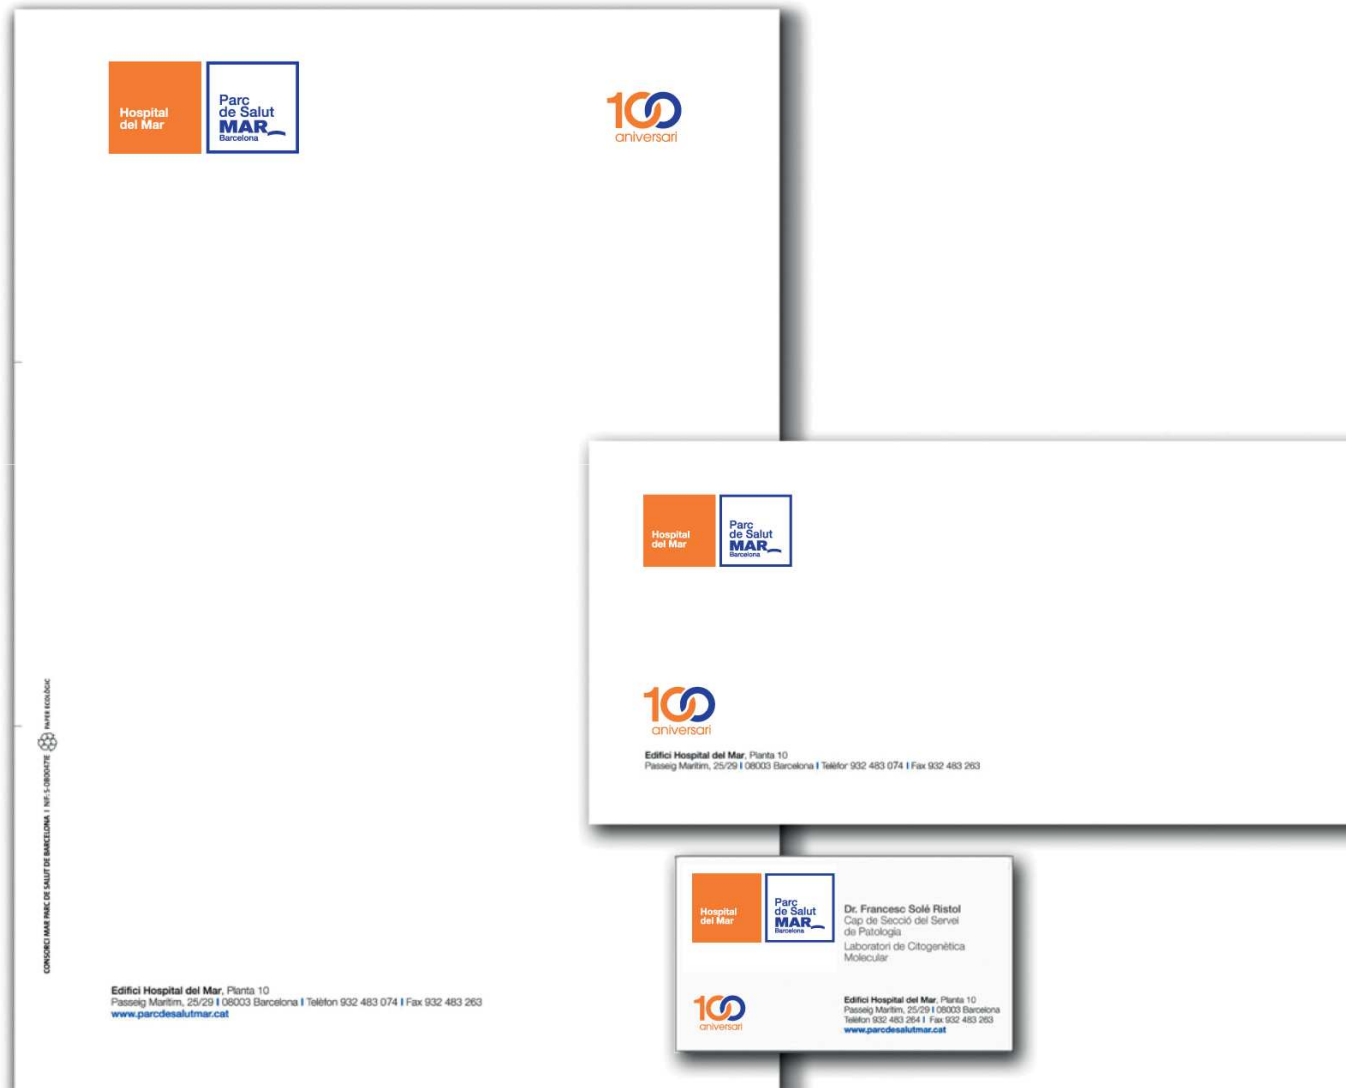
Hospital del Mar

Parc de Salut MAR Barcelona

100 aniversari

CONSORCI MAR PARC DE SALUT DE BARCELONA | NIF: S-0800471E PAPER ECOLÒGIC

Edifici Hospital del Mar, Planta 10
Passeig Marítim, 25/29 | 08003 Barcelona | Telèfon 932 483 074 | Fax 932 483 263
www.parcdesalutmar.cat

Hospital del Mar

Parc de Salut MAR Barcelona

100 aniversari

Edifici Hospital del Mar, Planta 10
Passeig Marítim, 25/29 | 08003 Barcelona | Telèfon 932 483 074 | Fax 932 483 263

Hospital del Mar

Parc de Salut MAR Barcelona

Dr. Francesc Solé Ristol
Cap de Secció del Servei de Patologia
Laboratori de Citogenètica Molecular

100 aniversari

Edifici Hospital del Mar, Planta 10
Passeig Marítim, 25/29 | 08003 Barcelona
Telèfon 932 483 264 | Fax 932 483 263
www.parcdesalutmar.cat